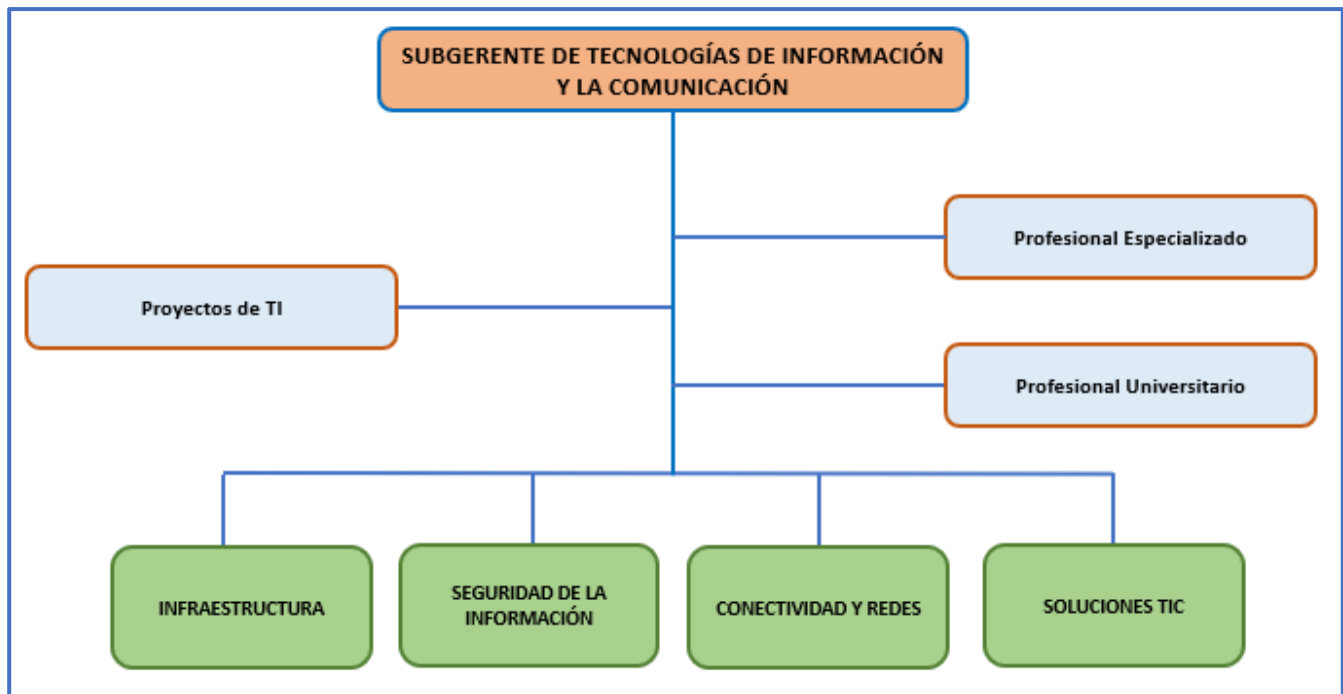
SUBGERENTE DE TECNOLOGÍAS DE INFORMACIÓN Y LA COMUNICACIÓN

Profesional Especializado

Proyectos de TI

Profesional Universitario

INFRAESTRUCTURA

SEGURIDAD DE LA INFORMACIÓN

CONECTIVIDAD Y REDES

SOLUCIONES TIC